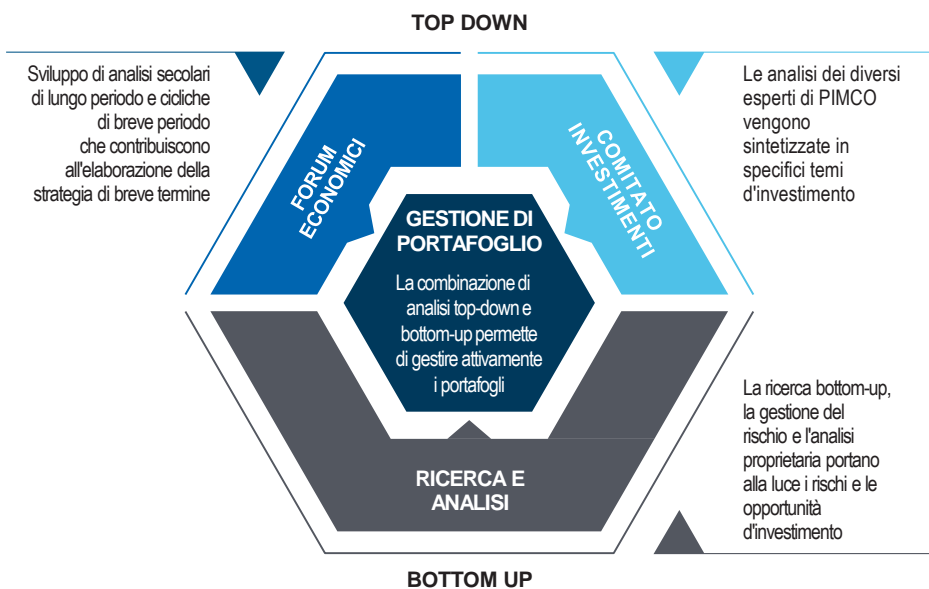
TOP DOWN

Sviluppo di analisi secolari di lungo periodo e cicliche di breve periodo che contribuiscono all'elaborazione della strategia di breve termine

FORUM ECONOMICI

COMITATO INVESTIMENTI

Le analisi dei diversi esperti di PIMCO vengono sintetizzate in specifici temi d'investimento

GESTIONE DI PORTAFOGLIO

La combinazione di analisi top-down e bottom-up permette di gestire attivamente i portafogli

RICERCA E ANALISI

La ricerca bottom-up, la gestione del rischio e l'analisi proprietaria portano alla luce i rischi e le opportunità d'investimento

BOTTOM UP